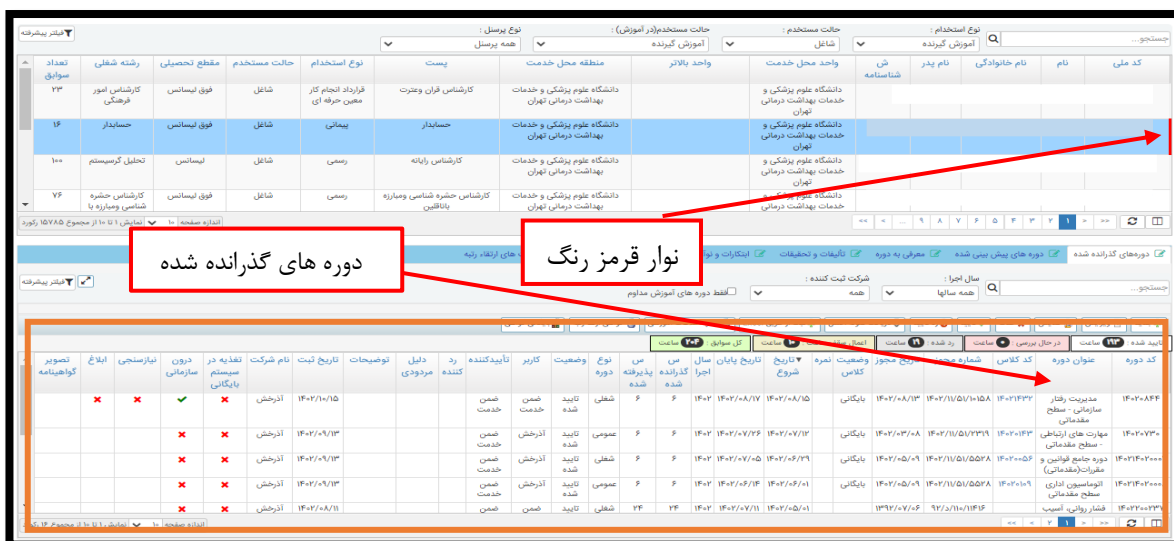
فیلتر پیشرفته

نوع استخدام : آموزش گیرنده
حالت مستخدم : شاغل
حالت مستخدم(در آموزش) : آموزش گیرنده
نوع پرسنل : همه پرسنل

جستجو...

| کد ملی | نام | نام خانوادگی | نام پدر | ش شناسنامه | واحد محل خدمت | واحد بالاتر | منطقه محل خدمت | پست | نوع استخدام | حالت مستخدم | مقطع تحصیلی | رشته شغلی | تعداد سوابق |
|---|---|---|---|---|---|---|---|---|---|---|---|---|---|
| | | | | | دانشگاه علوم پزشکی و خدمات بهداشتی درمانی تهران | | دانشگاه علوم پزشکی و خدمات بهداشتی درمانی تهران | کارشناس قران وعترت | قرارداد انجام کار معین حرفه ای | شاغل | فوق لیسانس | کارشناس امور فرهنگی | ۲۳ |
| | | | | | دانشگاه علوم پزشکی و خدمات بهداشتی درمانی تهران | | دانشگاه علوم پزشکی و خدمات بهداشتی درمانی تهران | حسابدار | پیمانی | شاغل | فوق لیسانس | حسابدار | ۱۶ |
| | | | | | دانشگاه علوم پزشکی و خدمات بهداشتی درمانی تهران | | دانشگاه علوم پزشکی و خدمات بهداشتی درمانی تهران | کارشناس رایانه | رسمی | شاغل | لیسانس | تحلیل گرسیستم | ۱۰۰ |
| | | | | | دانشگاه علوم پزشکی و خدمات بهداشتی درمانی تهران | | دانشگاه علوم پزشکی و خدمات بهداشتی درمانی تهران | کارشناس حشره شناسی ومبارزه باناقلین | رسمی | شاغل | فوق لیسانس | کارشناس حشره شناسی ومبارزه با | ۷۶ |

۱ ۲ ۳ ۴ ۵ ۶ ۷ ۸ ۹ ...
اندازه صفحه ۱۰ نمایش ۱ تا ۱۰ از مجموع ۱۵۷۸۵ رکورد

نوار قرمز رنگ

دوره های گذرانده شده

دوره‌های گذرانده شده | دوره های پیش بینی شده | معرفی به دوره | تألیفات و تحقیقات | ابتکارات و نو... | های ارتقاء رتبه

سال اجرا : همه سالها
شرکت ثبت کننده : همه
فقط دوره های آموزش مداوم
فیلتر پیشرفته
جستجو...

تایید شده : ۱۹۳ ساعت | در حال بررسی : ۰ ساعت | رد شده : ۱۹ ساعت | اعمال... ساعت | کل سوابق : ۲۰۴ ساعت

| کد دوره | عنوان دوره | کد کلاس | شماره مجوز | تاریخ مجوز | وضعیت کلاس | نمره | تاریخ شروع | تاریخ پایان | سال اجرا | س گذرانده شده | س پذیرفته شده | نوع دوره | وضعیت | کاربر | تأییدکننده | رد کننده | دلیل مردودی | توضیحات | تاریخ ثبت | نام شرکت | تغذیه در سیستم بایگانی | درون سازمانی | نیازسنجی | ابلاغ | تصویر گواهینامه |
|---|---|---|---|---|---|---|---|---|---|---|---|---|---|---|---|---|---|---|---|---|---|---|---|---|---|
| ۱۴۰۲۰۸۴۴ | مدیریت رفتار سازمانی - سطح مقدماتی | ۱۴۰۲۱۳۳۲ | ۱۴۰۲/۱۱/۵۱/۱۰۱۵۸ | ۱۴۰۲/۰۸/۱۳ | بایگانی | | ۱۴۰۲/۰۸/۱۵ | ۱۴۰۲/۰۸/۱۷ | ۱۴۰۲ | ۶ | ۶ | شغلی | تایید شده | آذرخش | ضمن خدمت | | | | ۱۴۰۲/۱۰/۱۵ | آذرخش | ✗ | ✓ | ✗ | ✗ | |
| ۱۴۰۲۰۷۳۰ | مهارت های ارتباطی - سطح مقدماتی | ۱۴۰۲۰۱۳ | ۱۴۰۲/۱۱/۵۱/۲۳۱۹ | ۱۴۰۲/۰۳/۰۸ | بایگانی | | ۱۴۰۲/۰۷/۱۲ | ۱۴۰۲/۰۷/۲۶ | ۱۴۰۲ | ۶ | ۶ | عمومی | تایید شده | آذرخش | ضمن خدمت | | | | ۱۴۰۲/۰۹/۱۳ | آذرخش | ✗ | ✗ | | | |
| ۱۴۰۲۱۴۰۲۰۰ | دوره جامع قوانین و مقررات(مقدماتی) | ۱۴۰۲۰۰۵۶ | ۱۴۰۲/۱۱/۵۱/۵۵۲۸ | ۱۴۰۲/۰۵/۰۹ | بایگانی | | ۱۴۰۲/۰۶/۲۹ | ۱۴۰۲/۰۷/۰۵ | ۱۴۰۲ | ۶ | ۶ | شغلی | تایید شده | آذرخش | ضمن خدمت | | | | ۱۴۰۲/۰۹/۱۳ | آذرخش | ✗ | ✗ | | | |
| ۱۴۰۲۱۴۰۲۰۰ | اتوماسیون اداری سطح مقدماتی | ۱۴۰۲۰۰۹ | ۱۴۰۲/۱۱/۵۱/۵۵۲۸ | ۱۴۰۲/۰۵/۰۹ | بایگانی | | ۱۴۰۲/۰۶/۰۱ | ۱۴۰۲/۰۶/۱۴ | ۱۴۰۲ | ۶ | ۶ | عمومی | تایید شده | آذرخش | ضمن خدمت | | | | ۱۴۰۲/۰۹/۱۳ | آذرخش | ✗ | ✗ | | | |
| ۱۴۰۲۱۴۰۲۳۷ | فشار روانی، آسیب | | ۹۲/۵/۱۱/۱۳۱۶ | ۱۳۹۲/۰۷/۰۶ | | | ۱۴۰۲/۰۵/۰۱ | ۱۴۰۲/۰۷/۱۱ | ۱۴۰۲ | ۲۴ | ۲۴ | شغلی | تایید | ضمن | ضمن | | | | ۱۴۰۲/۰۸/۱۱ | آذرخش | | | | | |

۱ ۲
اندازه صفحه ۱۰ نمایش ۱ تا ۱۰ از مجموع ۴۶ رکو...